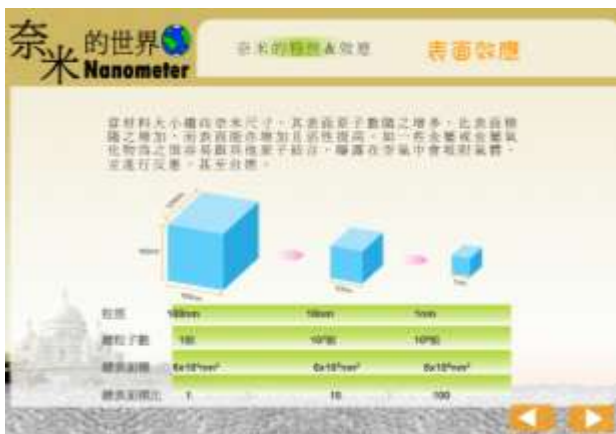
奈米的世界 Nanometer

奈米的特性&效應

表面效應

當材料大小縮至奈米尺寸，其表面原子數隨之增多，比表面積隨之增加，而表面能亦增加且活性提高，如一些金屬或金屬氧化物微之很容易跟其他原子結合，暴露在空氣中會吸附氣體，並進行反應，甚至自燃。

| 粒徑 | 100nm | 10nm | 1nm |
|---|---|---|---|
| 總粒子數 | 1顆 | 10^3顆 | 10^6顆 |
| 總表面積 | 6x10^4nm^2 | 6x10^5nm^2 | 6x10^6nm^2 |
| 總表面積比 | 1 | 10 | 100 |